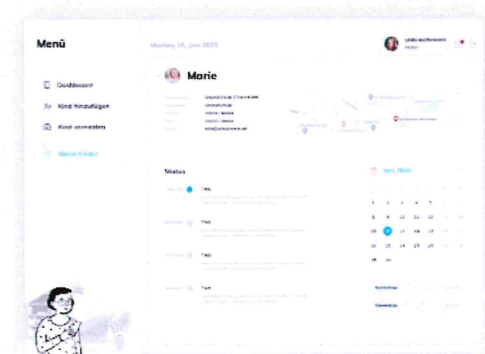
Menü

Montag, 15. Juni 2023

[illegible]

Dashboard

Kind hinzufügen

Kind anmelden

Meine Kinder

Marie

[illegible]

Status

Frei

Frei

Frei

Frei

Juni 2023

| | | | | | | |
|---|---|---|---|---|---|---|
| 1 | 2 | 3 | 4 | 5 | | |
| 8 | 9 | 10 | 11 | 12 | | |
| 15 | 16 | 17 | 18 | 19 | | |
| 22 | 23 | 24 | 25 | 26 | | |
| 29 | 30 | | | | | |

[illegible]

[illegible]